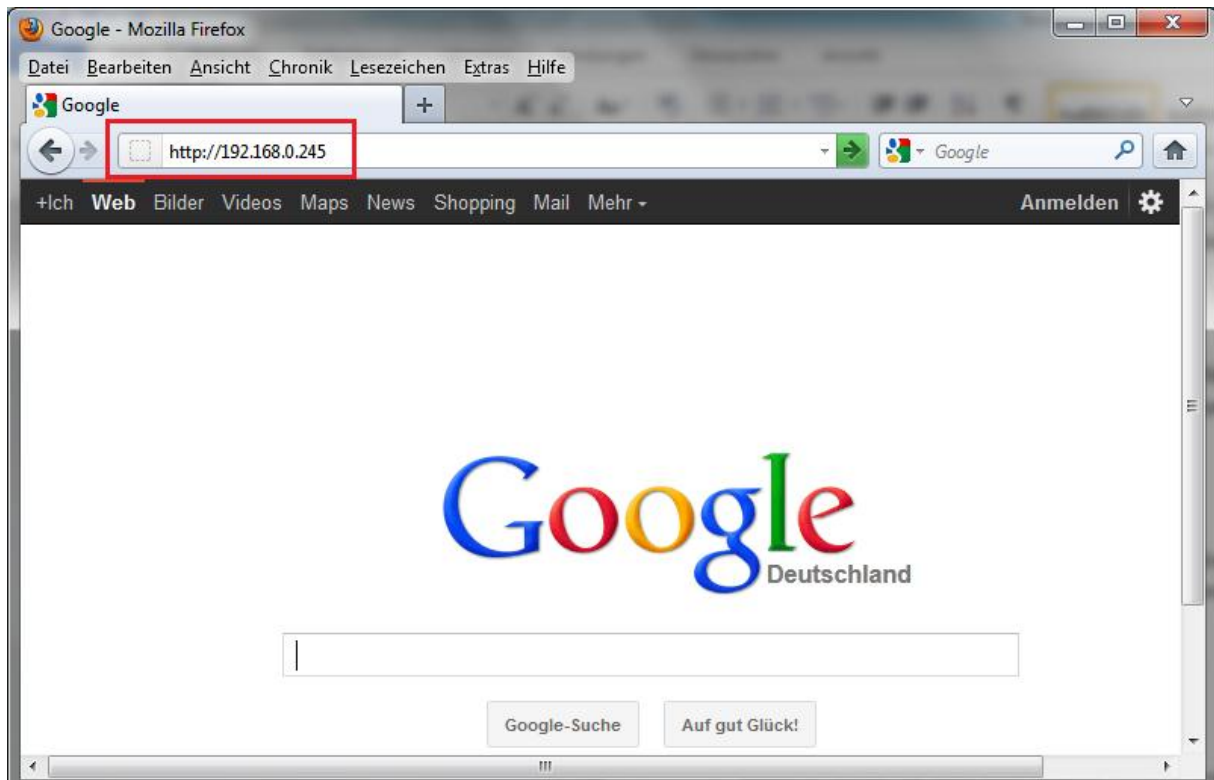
Google - Mozilla Firefox

Datei Bearbeiten Ansicht Chronik Lesezeichen Extras Hilfe

Google

http://192.168.0.245

Google

+Ich Web Bilder Videos Maps News Shopping Mail Mehr

Anmelden

Google
Deutschland

Google-Suche Auf gut Glück!